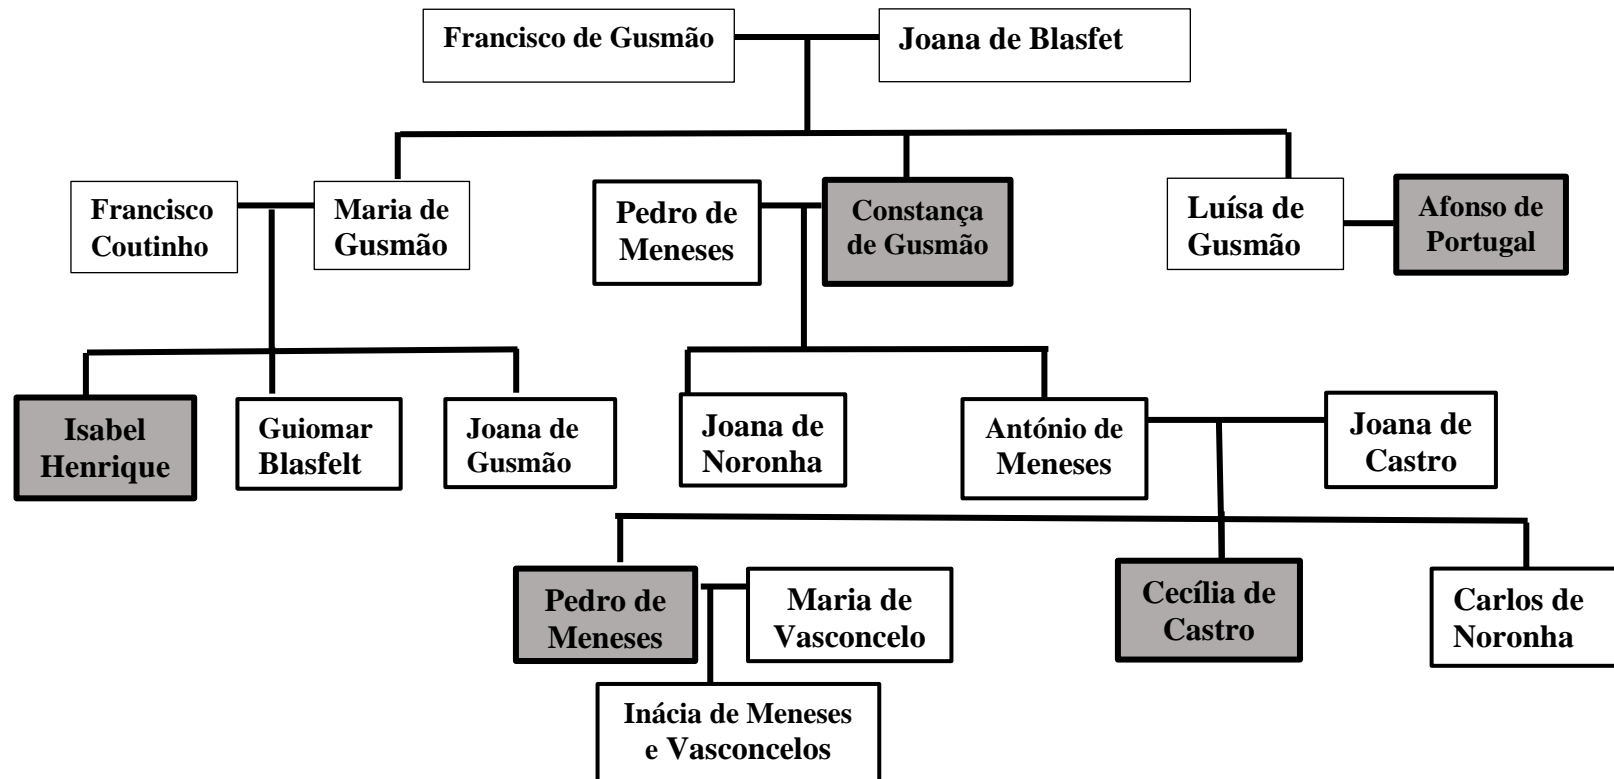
Francisco de Gusmão

Joana de Blasfet

Francisco Coutinho

Maria de Gusmão

Pedro de Meneses

Constança de Gusmão

Luísa de Gusmão

Afonso de Portugal

Isabel Henrique

Guiomar Blasfelt

Joana de Gusmão

Joana de Noronha

António de Meneses

Joana de Castro

Pedro de Meneses

Maria de Vasconcelo

Cecília de Castro

Carlos de Noronha

Inácia de Meneses e Vasconcelos